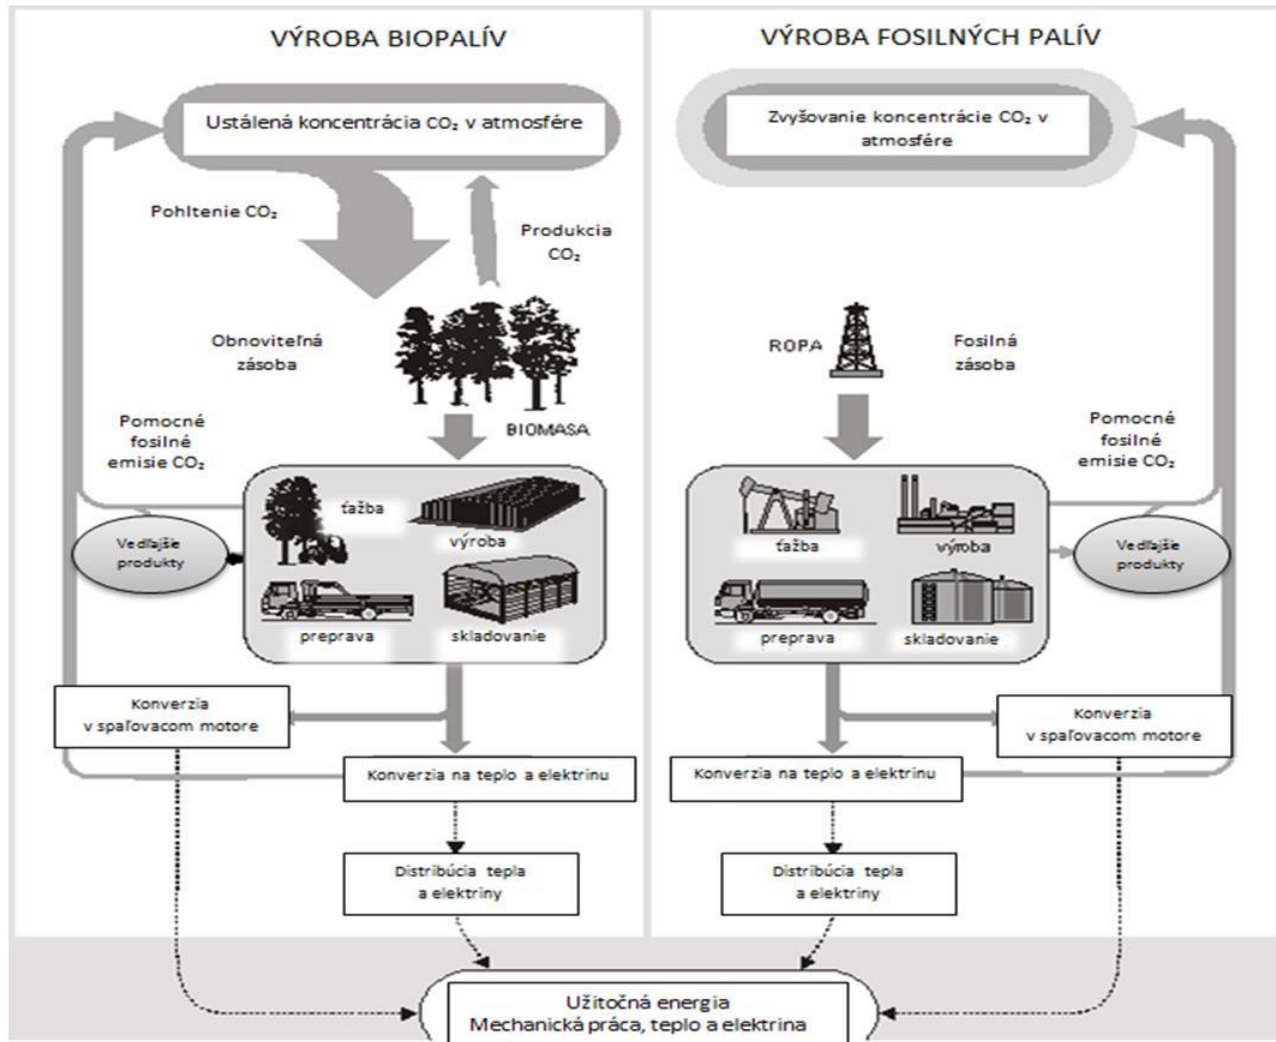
VÝROBA BIOPALÍV

Ustálená koncentrácia $CO_2$ v atmosfére

Pohltenie $CO_2$

Produkcia $CO_2$

Obnoviteľná zásoba

BIOMASA

Pomocné fosilné emisie $CO_2$

Vedľajšie produkty

ťažba

výroba

preprava

skladovanie

Konverzia v spaľovacom motore

Konverzia na teplo a elektrinu

Distribúcia tepla a elektriny

VÝROBA FOSILNÝCH PALÍV

Zvyšovanie koncentrácie $CO_2$ v atmosfére

ROPA

Fosilná zásoba

Pomocné fosilné emisie $CO_2$

ťažba

výroba

Vedľajšie produkty

preprava

skladovanie

Konverzia v spaľovacom motore

Konverzia na teplo a elektrinu

Distribúcia tepla a elektriny

Užitočná energia
Mechanická práca, teplo a elektrina